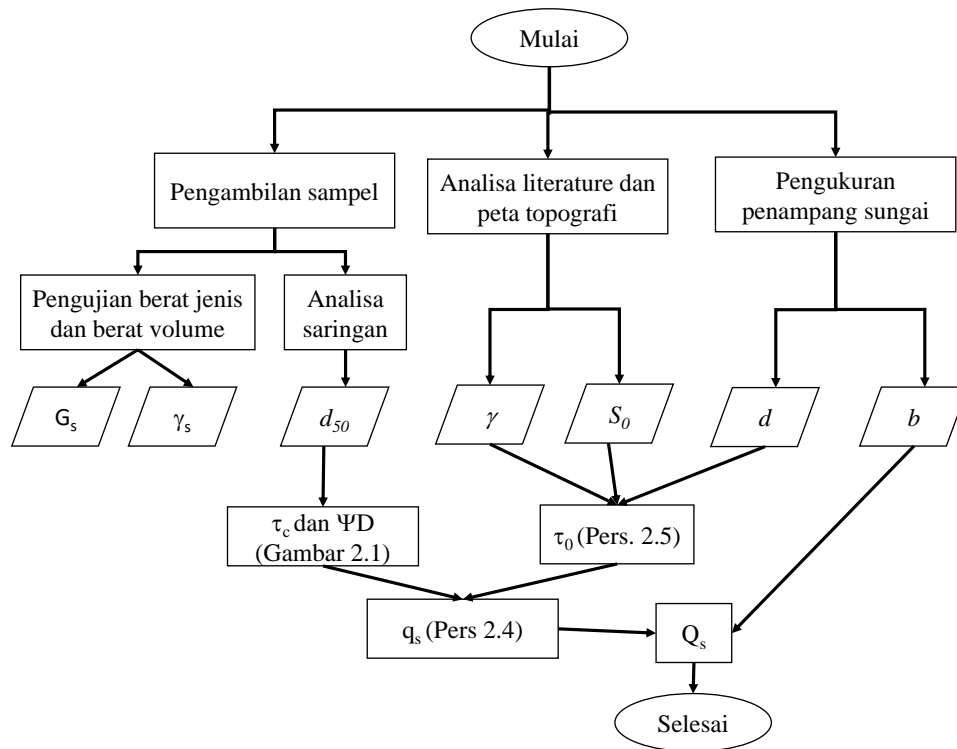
Mulai

Pengambilan sampel

Analisa literature dan peta topografi

Pengukuran penampang sungai

Pengujian berat jenis dan berat volume

Analisa saringan

$G_s$

$\gamma_s$

$d_{50}$

$\gamma$

$S_0$

$d$

$b$

$\tau_c$ dan $\Psi D$ (Gambar 2.1)

$\tau_0$ (Pers. 2.5)

$q_s$ (Pers 2.4)

$Q_s$

Selesai